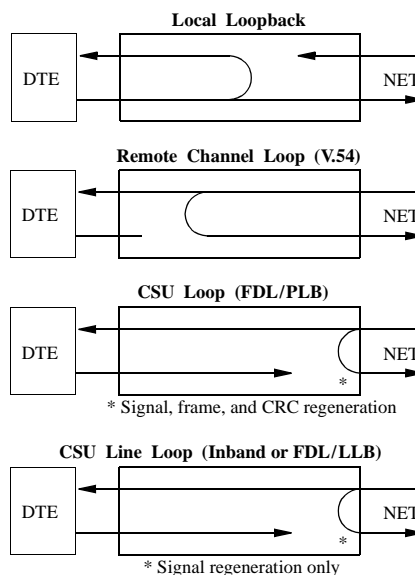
Local Loopback

DTE

NET

Remote Channel Loop (V.54)

DTE

NET

CSU Loop (FDL/PLB)

DTE

NET

*

* Signal, frame, and CRC regeneration

CSU Line Loop (Inband or FDL/LLB)

DTE

NET

*

* Signal regeneration only